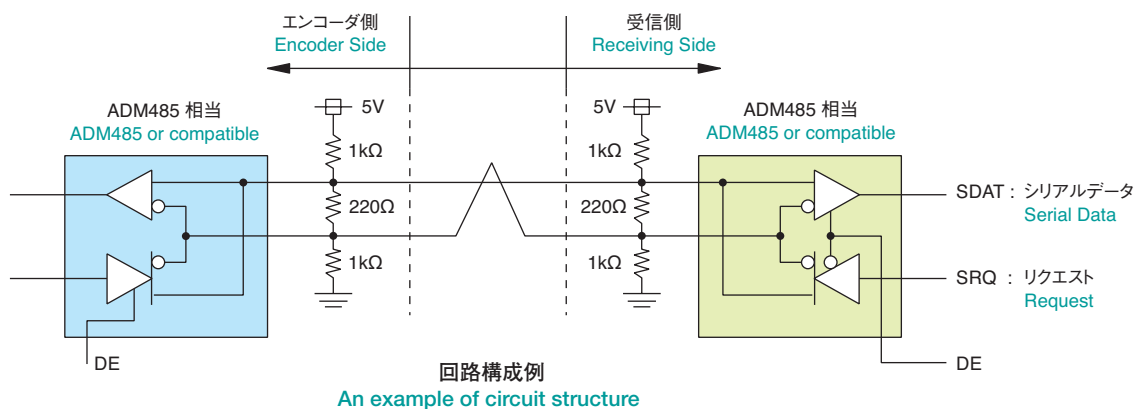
エンコーダ側
Encoder Side

受信側
Receiving Side

ADM485 相当
ADM485 or compatible

5V
1kΩ
220Ω
1kΩ

5V
1kΩ
220Ω
1kΩ

ADM485 相当
ADM485 or compatible

SDAT : シリアルデータ
Serial Data

SRQ : リクエスト
Request

DE

DE

回路構成例
An example of circuit structure